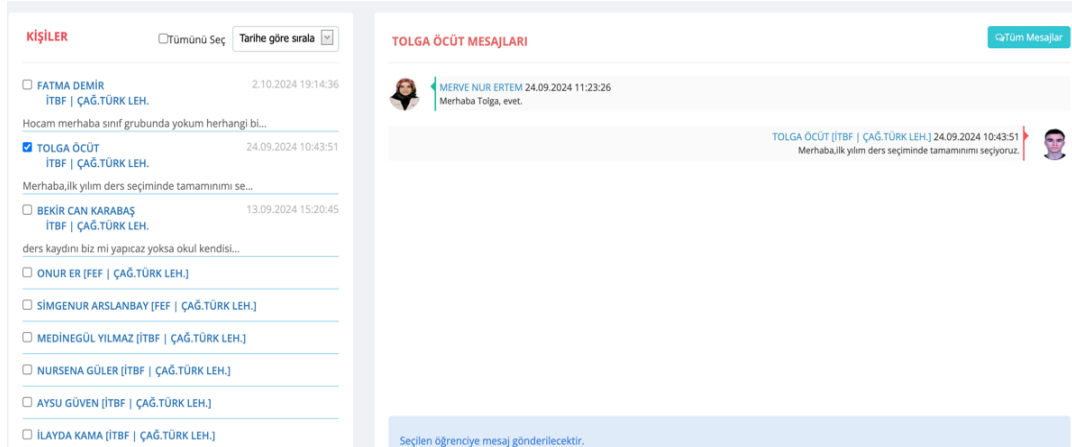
KİŞİLER

Tümünü Seç

Tarihe göre sırala

FATMA DEMİR 2.10.2024 19:14:36
İTBF | ÇAĞ.TÜRK LEH.

Hocam merhaba sınıf grubunda yokum herhangi bi...

TOLGA ÖCÜT 24.09.2024 10:43:51
İTBF | ÇAĞ.TÜRK LEH.

Merhaba,ilk yılım ders seçiminde tamamınımı se...

BEKİR CAN KARABAŞ 13.09.2024 15:20:45
İTBF | ÇAĞ.TÜRK LEH.

ders kaydını biz mi yapıcaz yoksa okul kendisi...

ONUR ER [FEF | ÇAĞ.TÜRK LEH.]

SİMGENUR ARSLANBAY [FEF | ÇAĞ.TÜRK LEH.]

MEDİNEGÜL YILMAZ [İTBF | ÇAĞ.TÜRK LEH.]

NURSENA GÜLER [İTBF | ÇAĞ.TÜRK LEH.]

AYSU GÜVEN [İTBF | ÇAĞ.TÜRK LEH.]

İLAYDA KAMA [İTBF | ÇAĞ.TÜRK LEH.]

TOLGA ÖCÜT MESAJLARI

Tüm Mesajlar

MERVE NUR ERTEM 24.09.2024 11:23:26
Merhaba Tolga, evet.

TOLGA ÖCÜT [İTBF | ÇAĞ.TÜRK LEH.] 24.09.2024 10:43:51
Merhaba,ilk yılım ders seçiminde tamamınımı seçiyoruz.

Seçilen öğrenciye mesaj gönderilecektir.